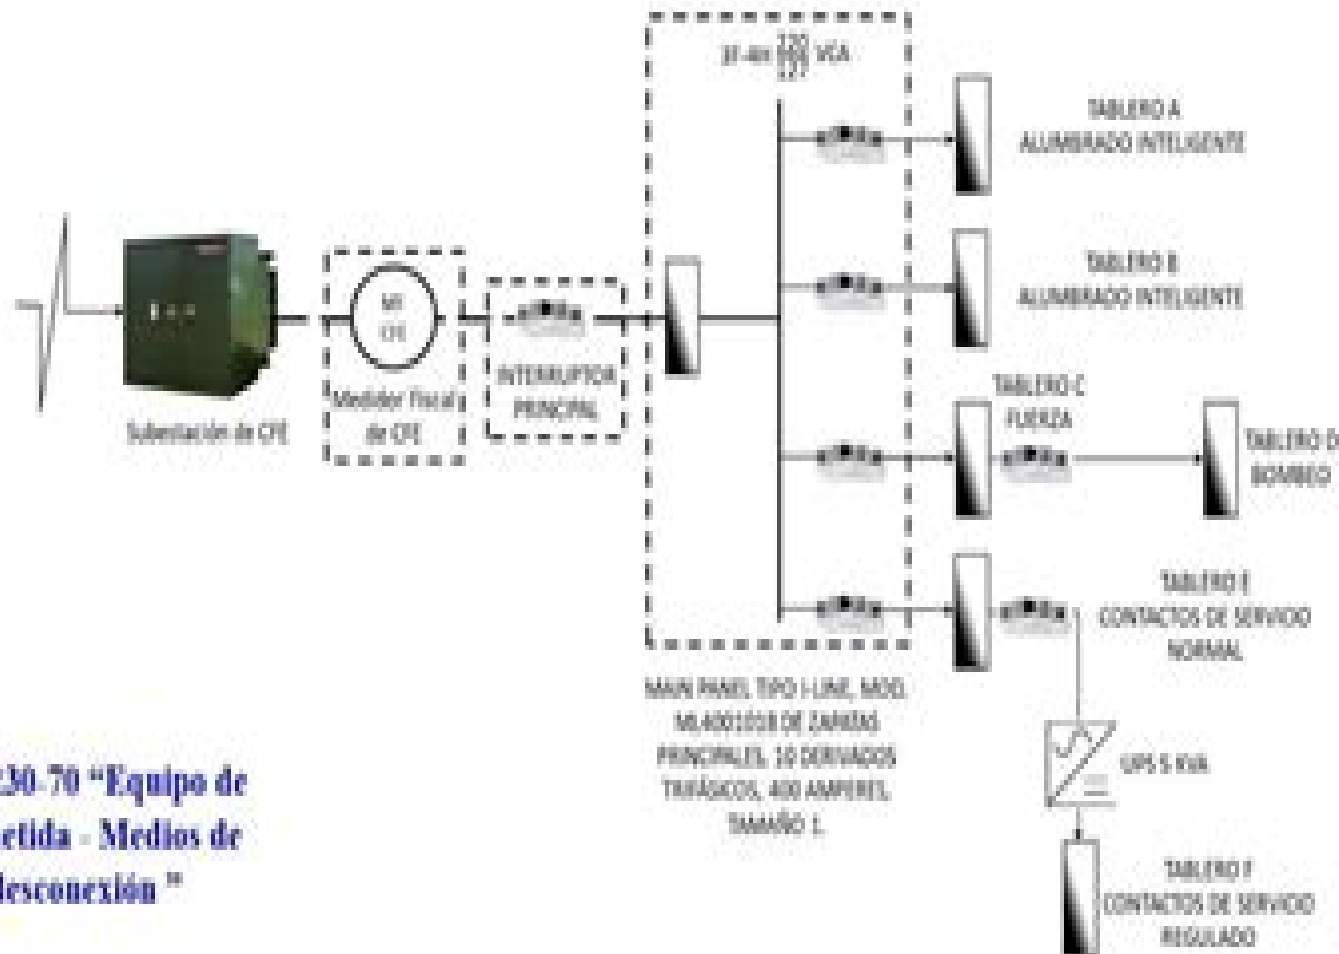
3F-4H $\frac{120}{220}$ VCA
127

TABLERO A
ALUMBRADO INTELIGENTE

TABLERO B
ALUMBRADO INTELIGENTE

TABLERO C
FUERZA

TABLERO D
BOMBEO

TABLERO E
CONTACTOS DE SERVICIO NORMAL

UPS 5 KVA

TABLERO F
CONTACTOS DE SERVICIO REGULADO

MF
CFE

Medidor Fiscal de CFE

INTERRUPTOR PRINCIPAL

Subestación de CFE

MAIN PANEL TIPO I-LINE, MOD. MLA001018 DE ZAPATAS PRINCIPALES, 10 DERIVADOS TRIFÁSICOS, 400 AMPERES, TAMAÑO 1.

230-70 "Equipo de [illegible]etida - Medios de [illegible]desconexión "